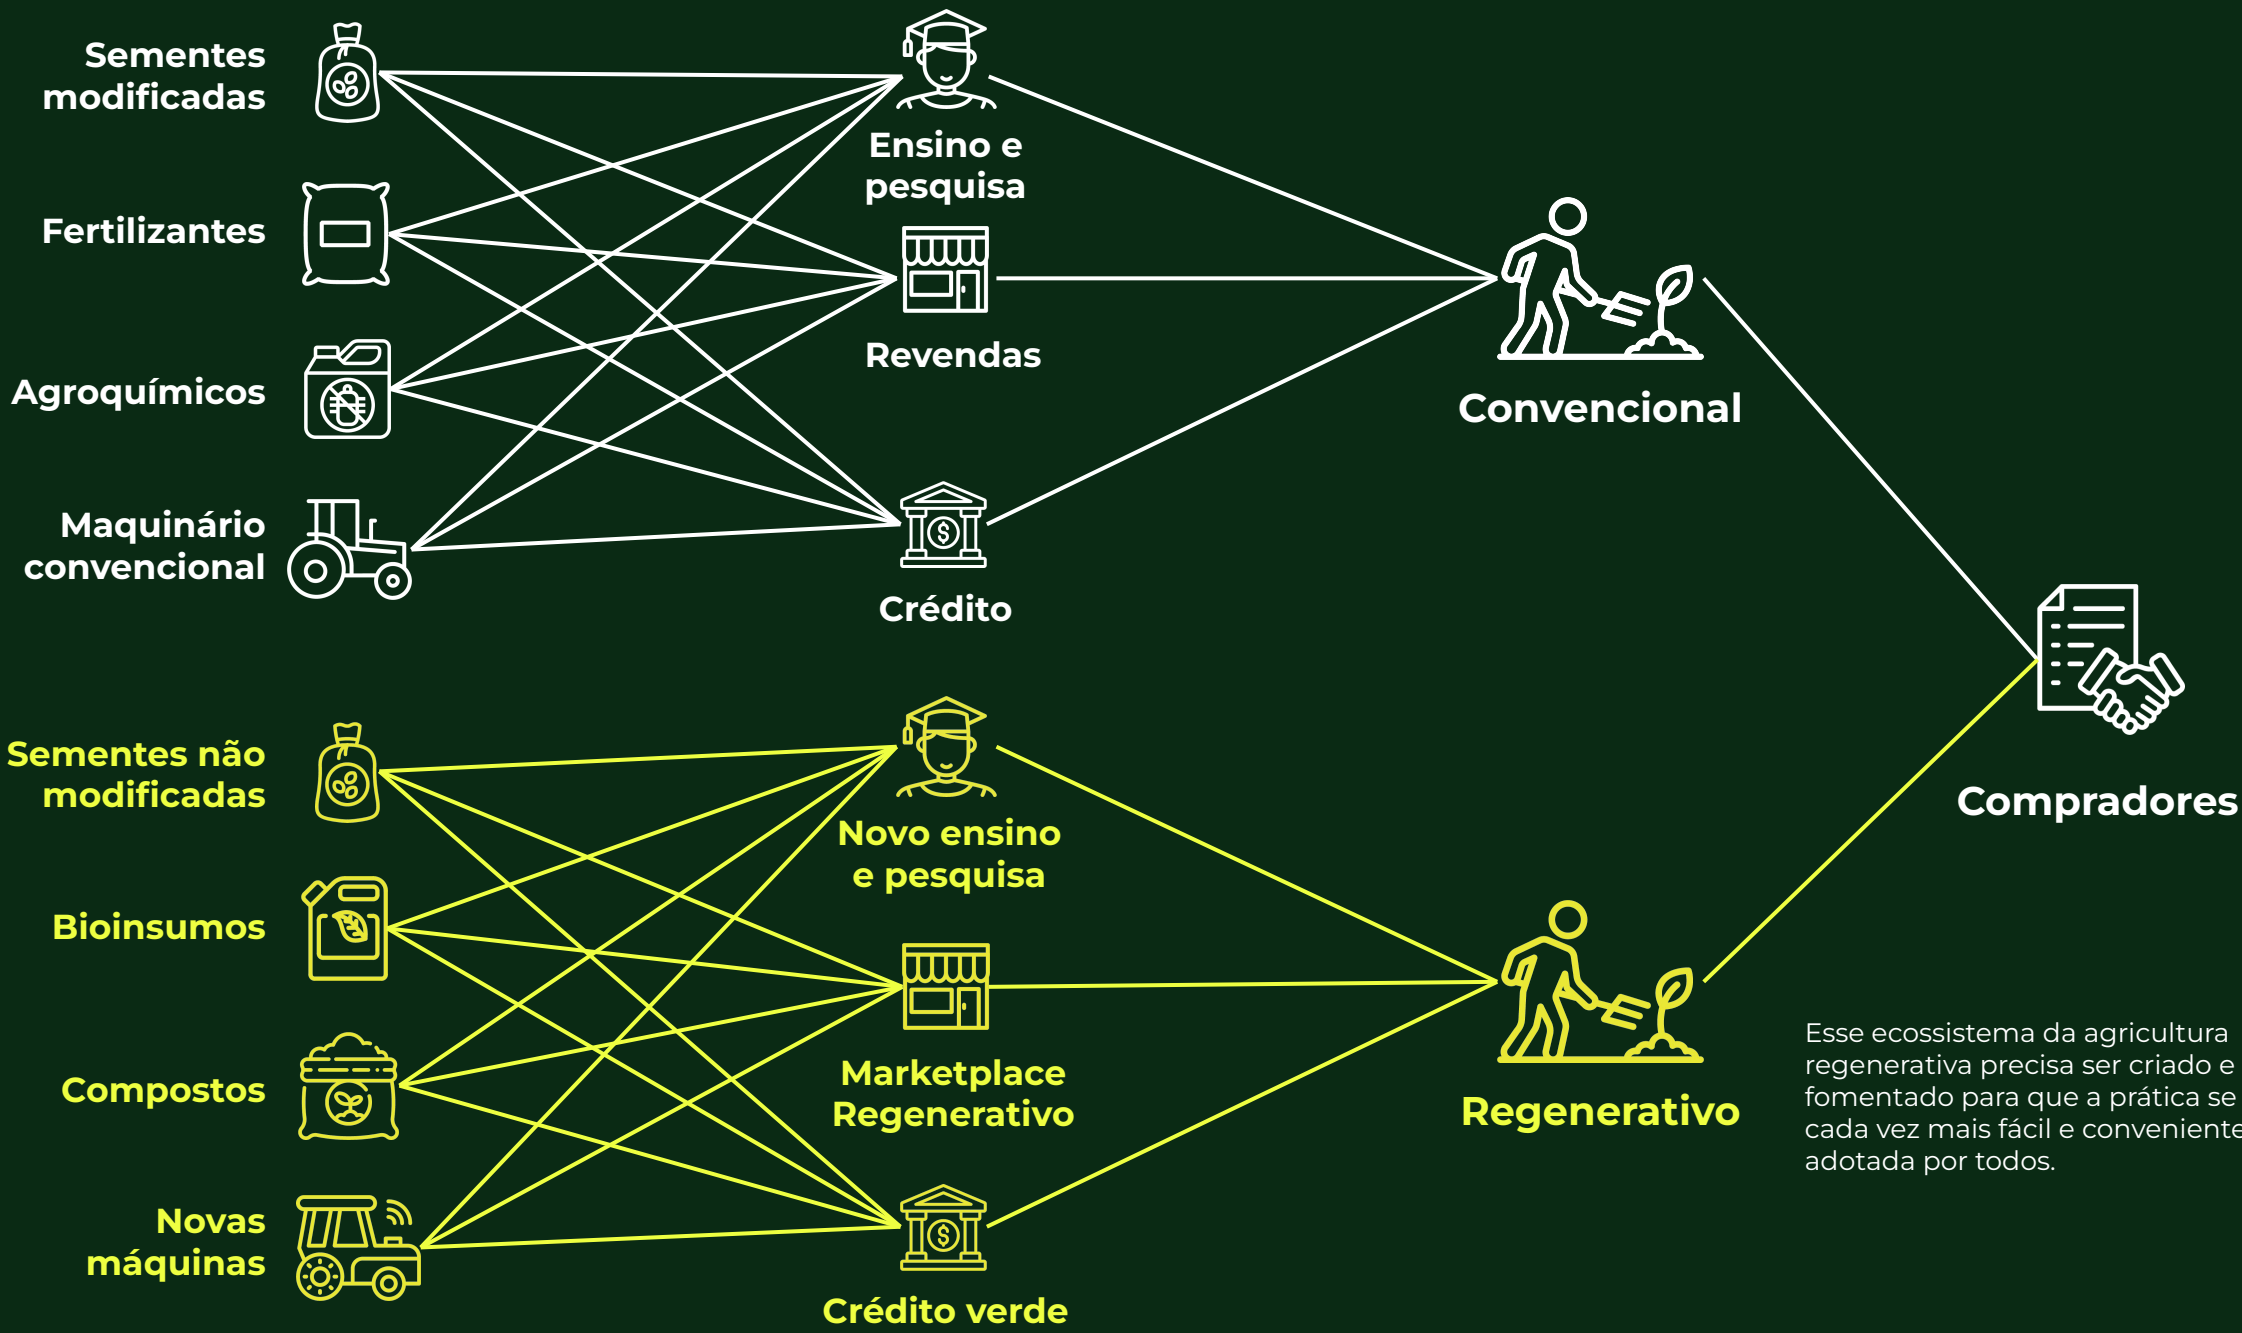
Sementes modificadas

Fertilizantes

Agroquímicos

Maquinário convencional

Ensino e pesquisa

Revendas

Crédito

Convencional

Compradores

Sementes não modificadas

Bioinsumos

Compostos

Novas máquinas

Novo ensino e pesquisa

Marketplace Regenerativo

Crédito verde

Regenerativo

Esse ecossistema da agricultura regenerativa precisa ser criado e fomentado para que a prática se cada vez mais fácil e conveniente adotada por todos.